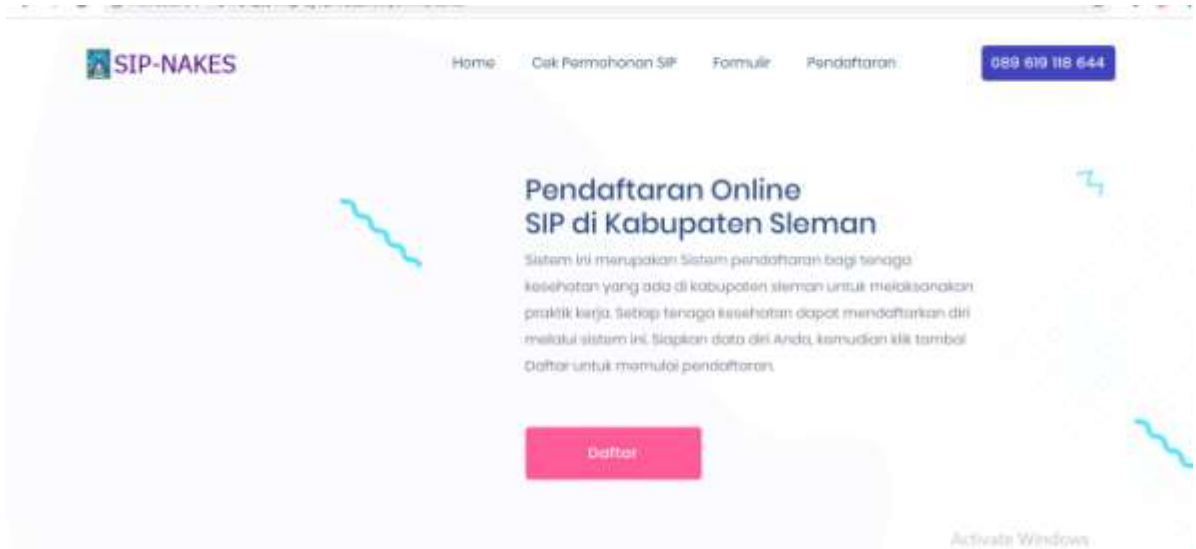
SIP-NAKES

Home Cek Permohonan SIP Formulir Pendaftaran 089 619 118 644

Pendaftaran Online
SIP di Kabupaten Sleman

Sistem ini merupakan Sistem pendaftaran bagi tenaga kesehatan yang ada di kabupaten sleman untuk melaksanakan praktik kerja. Setiap tenaga kesehatan dapat mendaftarkan diri melalui sistem ini. Siapkan data diri Anda, kemudian klik tombol Daftar untuk memulai pendaftaran.

Daftar

Activate Windows